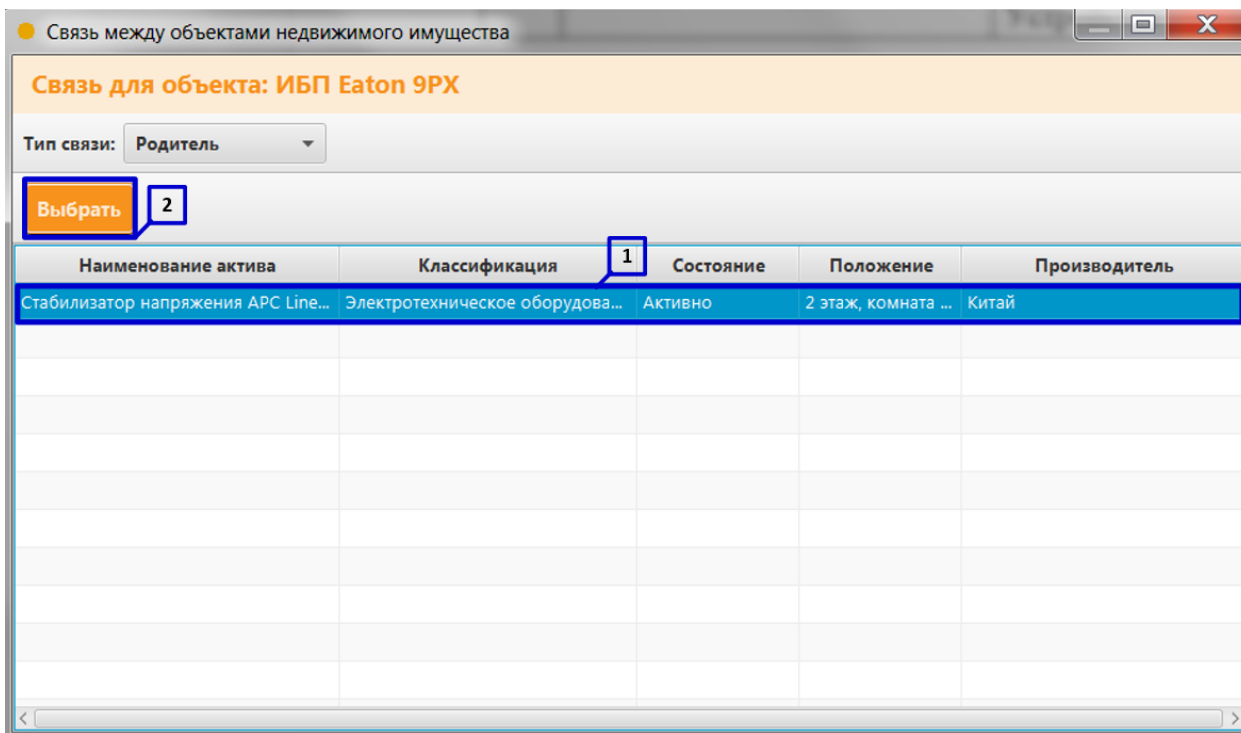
Связь между объектами недвижимого имущества

Связь для объекта: ИБП Eaton 9PX

Тип связи: Родитель

Выбрать 2

1

| Наименование актива | Классификация | Состояние | Положение | Производитель |
|---|---|---|---|---|
| Стабилизатор напряжения APC Line... | Электротехническое оборудова... | Активно | 2 этаж, комната ... | Китай |